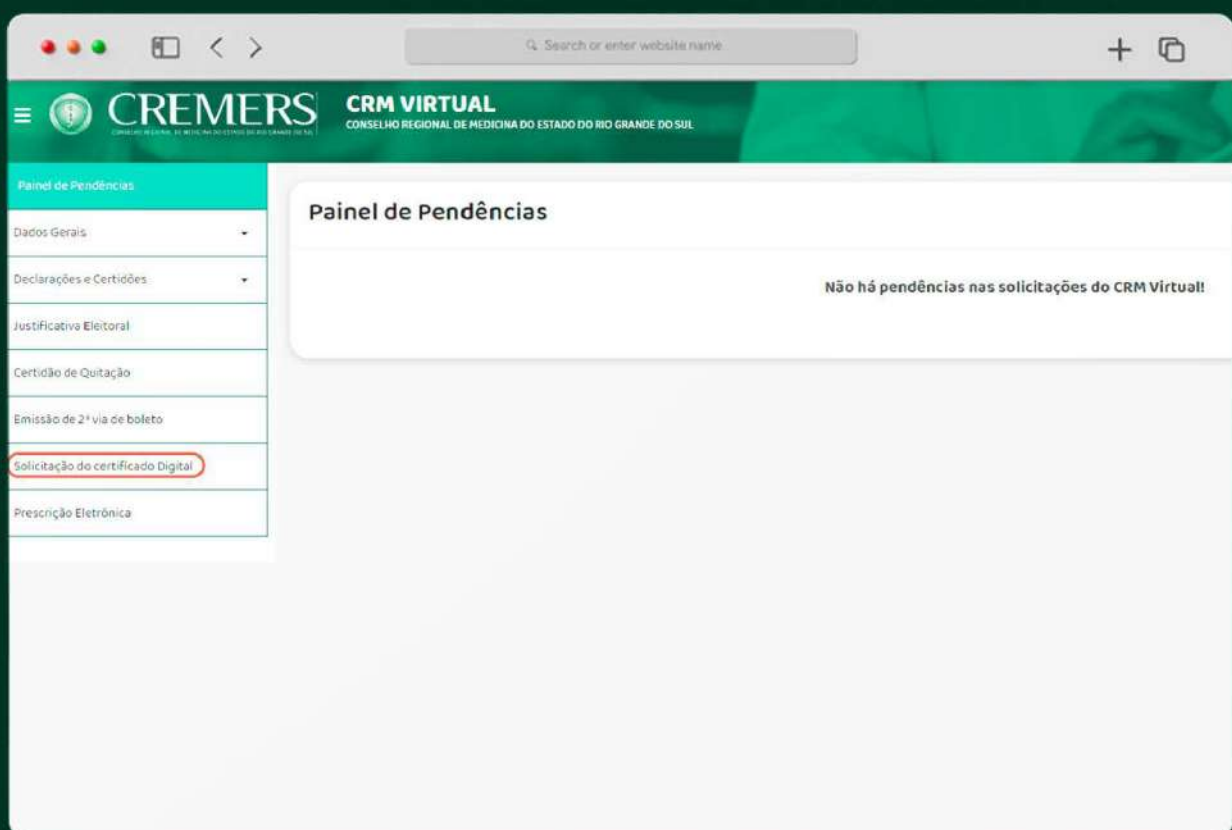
Search or enter website name

CREMERS
CONSELHO REGIONAL DE MEDICINA DO ESTADO DO RIO GRANDE DO SUL

CRM VIRTUAL
CONSELHO REGIONAL DE MEDICINA DO ESTADO DO RIO GRANDE DO SUL

Painel de Pendências
Dados Gerais
Declarações e Certidões
Justificativa Eleitoral
Certidão de Quitação
Emissão de 2ª via de boleto
Solicitação do certificado Digital
Prescrição Eletrônica

Painel de Pendências

Não há pendências nas solicitações do CRM Virtual!